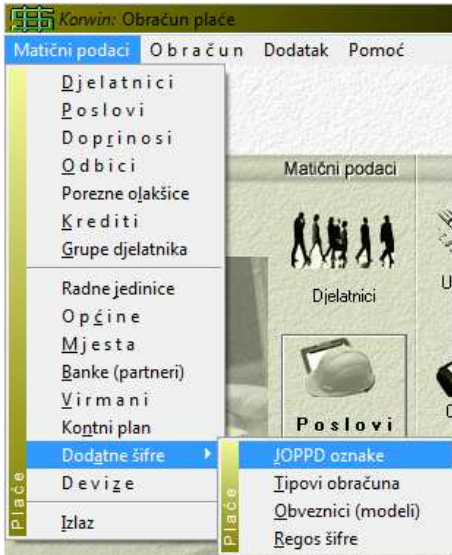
Korwin: Obračun plaće

Matični podaci Obračun Dodatak Pomoć

Djelatnici
Poslovi
Doprinosi
Odbici
Porezne olakšice
Krediti
Grupe djelatnika
Radne jedinice
Općine
Mjesta
Banke (partneri)
Virmani
Kontni plan
Dodatne šifre
Devize
Izlaz

Plaće

JOPPD oznake
Tipovi obračuna
Obveznici (modeli)
Regos šifre

Plaće

Matični podaci

Djelatnici

Poslovi

U

O